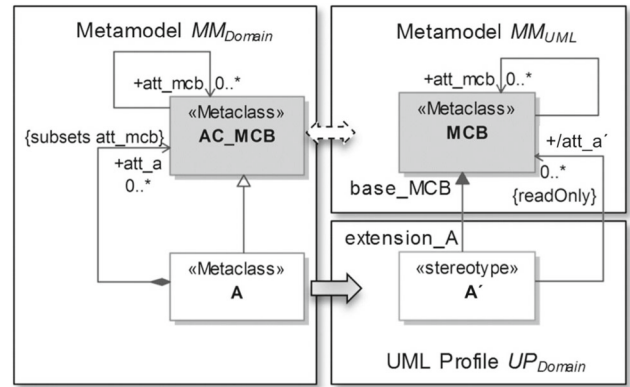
Metamodel $MM_{Domain}$

+att_mcb 0..*

«Metaclass»
AC_MCB

{subsets att_mcb}

+att_a
0..*

«Metaclass»
A

Metamodel $MM_{UML}$

+att_mcb 0..*

«Metaclass»
MCB

+/att_a´

0..*

{readOnly}

base_MCB

extension_A

«stereotype»
A´

UML Profile $UP_{Domain}$